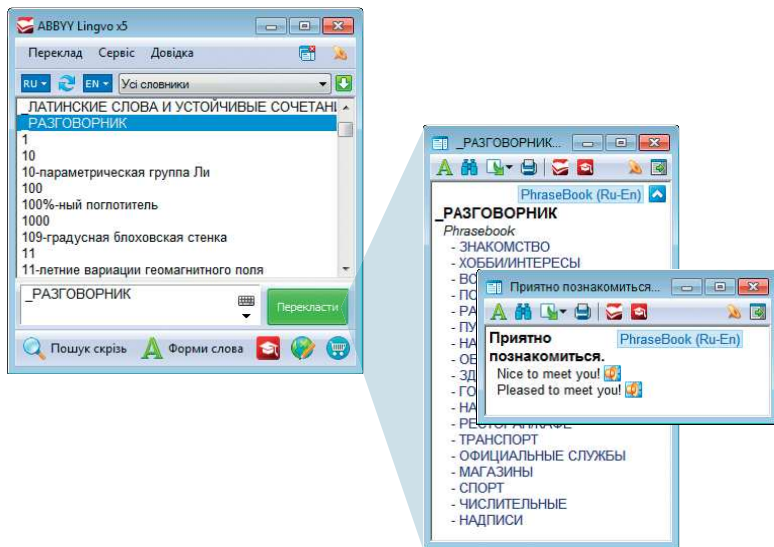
ABBYY Lingvo x5

Переклад Сервіс Довідка

RU EN Усі словники

_ЛАТИНСКИЕ СЛОВА И УСТОЙЧИВЫЕ СОЧЕТАНІ
_РАЗГОВОРНИК
1
10
10-параметрическая группа Ли
100
100%-ный поглотитель
1000
109-градусная блоховская стенка
11
11-летние вариации геомагнитного поля

_РАЗГОВОРНИК

Перекласти

Пошук скрізь Форми слова

_РАЗГОВОРНИК...

PhraseBook (Ru-En)

_РАЗГОВОРНИК
Phrasebook
- ЗНАКОМСТВО
- ХОББИ/ИНТЕРЕСЫ
- ВО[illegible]
- ПО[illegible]
- РА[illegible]
- ПУ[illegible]
- НА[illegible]
- ОБ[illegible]
- ЗД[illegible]
- ГО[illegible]
- НА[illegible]
- РЕСТОРАН/КАФЕ
- ТРАНСПОРТ
- ОФИЦИАЛЬНЫЕ СЛУЖБЫ
- МАГАЗИНЫ
- СПОРТ
- ЧИСЛИТЕЛЬНЫЕ
- НАДПИСИ

Приятно познакомиться...

PhraseBook (Ru-En)

Приятно познакомиться.
Nice to meet you!
Pleased to meet you!